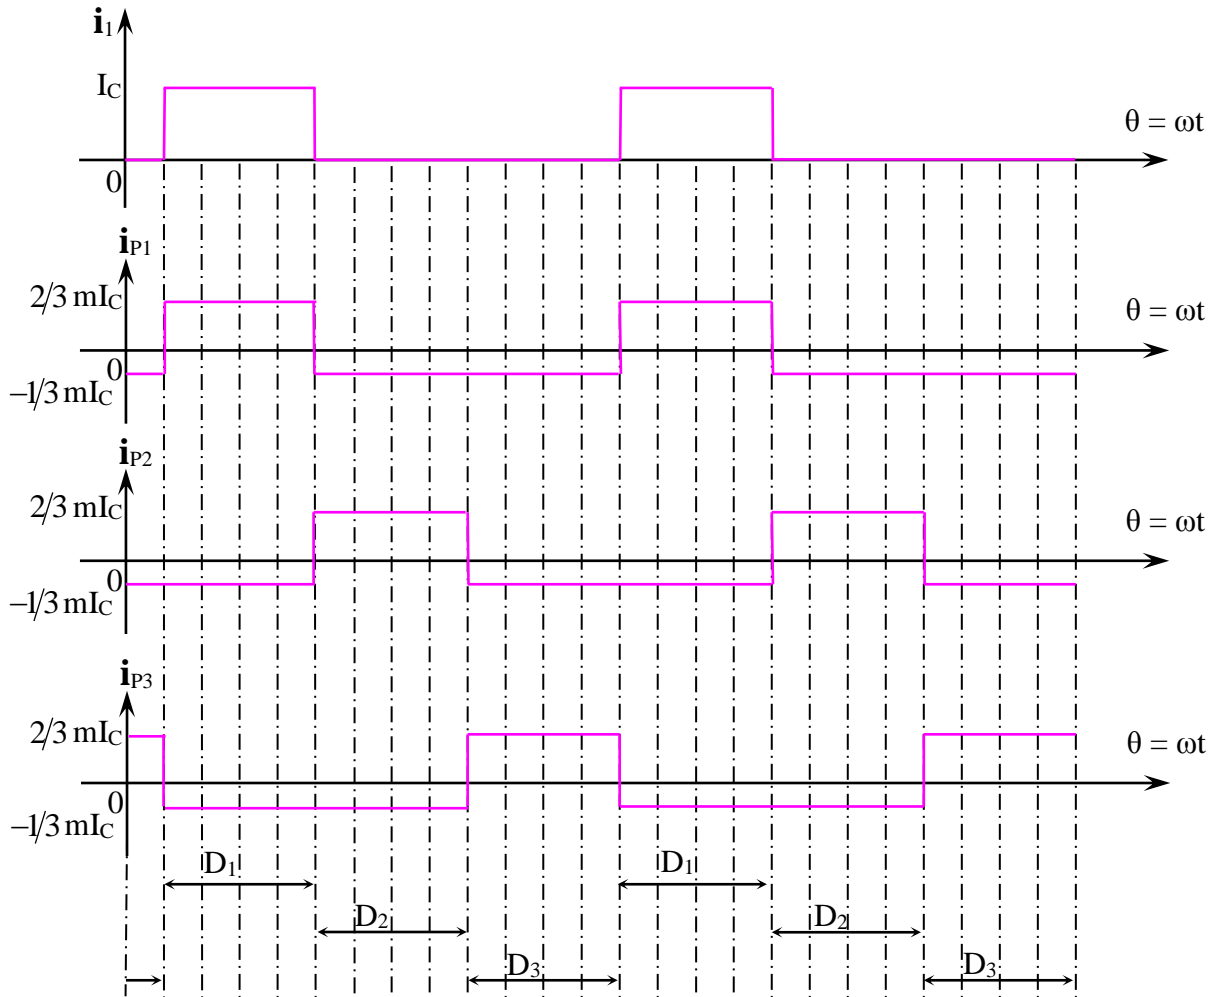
$\mathbf{i}_1$

$I_C$

$\theta = \omega t$

0

$\mathbf{i}_{P1}$

$2/3\ mI_C$

$\theta = \omega t$

0

$-1/3\ mI_C$

$\mathbf{i}_{P2}$

$2/3\ mI_C$

$\theta = \omega t$

0

$-1/3\ mI_C$

$\mathbf{i}_{P3}$

$2/3\ mI_C$

$\theta = \omega t$

0

$-1/3\ mI_C$

$D_1$

$D_1$

$D_2$

$D_2$

$D_3$

$D_3$